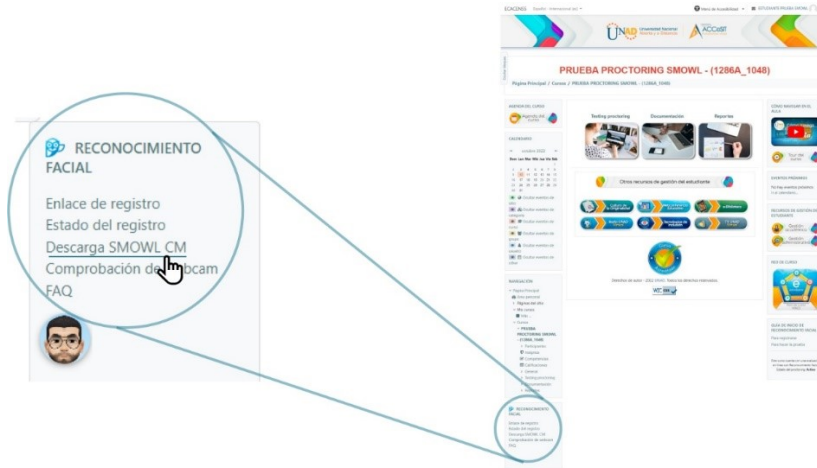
RECONOCIMIENTO FACIAL

Enlace de registro
Estado del registro
Descarga SMOWL CM
Comprobación de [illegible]bcam
FAQ

PRUEBA PROCTORING SMOWL - (1286A_1048)

Página Principal / Cursos / PRUEBA PROCTORING SMOWL - (1286A_1048)

Testing proctoring
Documentación
Reportes

Otros recursos de gestión del estudiante

RECONOCIMIENTO FACIAL